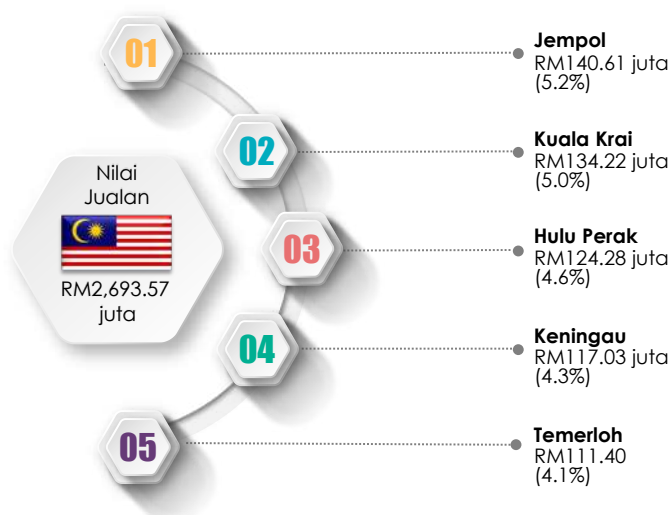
Nilai Jualan

RM2,693.57 juta

01

Jempol
RM140.61 juta (5.2%)

02

Kuala Krai
RM134.22 juta (5.0%)

03

Hulu Perak
RM124.28 juta (4.6%)

04

Keningau
RM117.03 juta (4.3%)

05

Temerloh
RM111.40 (4.1%)